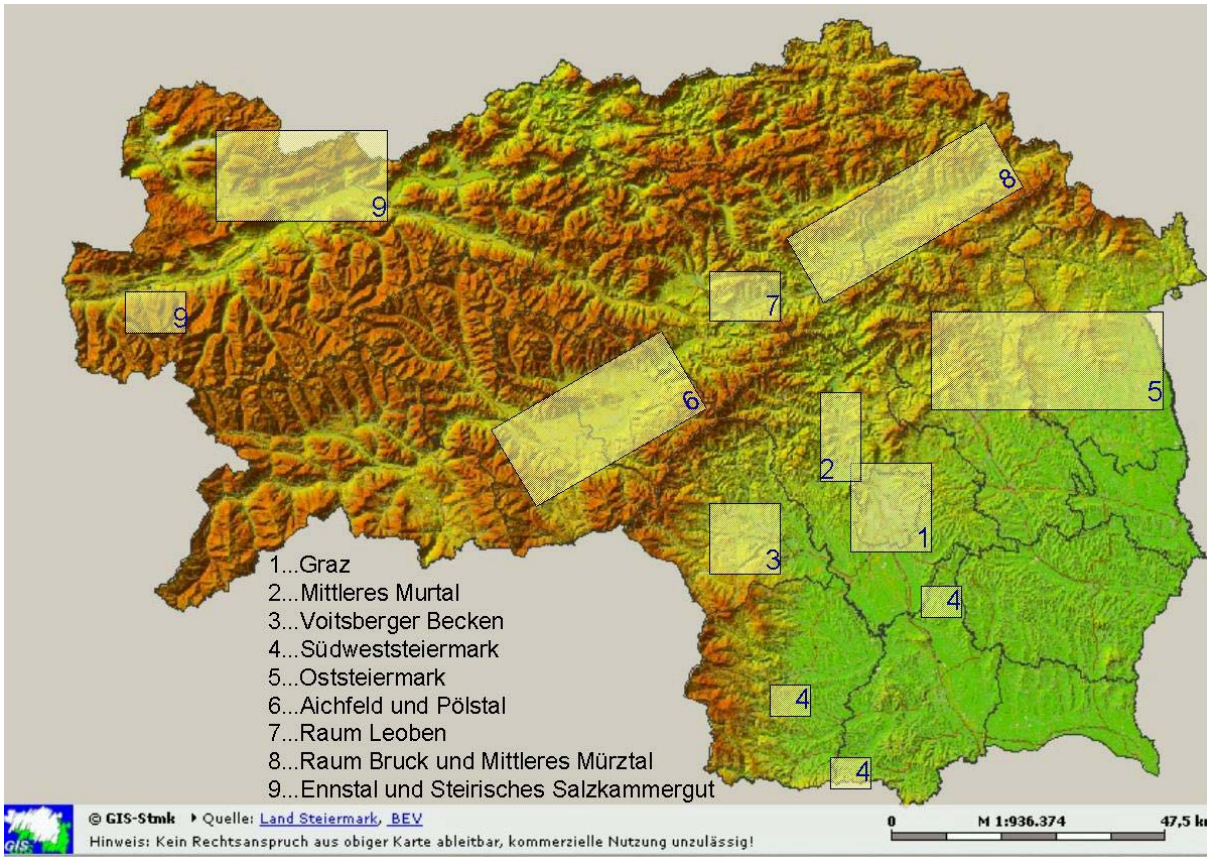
9

8

9

7

5

6

2

1

3

4

4

4

1...Graz
2...Mittleres Murtal
3...Voitsberger Becken
4...Südweststeiermark
5...Oststeiermark
6...Aichfeld und Pölstal
7...Raum Leoben
8...Raum Bruck und Mittleres Mürztal
9...Ennstal und Steirisches Salzkammergut

GIS

© GIS-Stmk ▸ Quelle: Land Steiermark, BEV
Hinweis: Kein Rechtsanspruch aus obiger Karte ableitbar, kommerzielle Nutzung unzulässig!

0 M 1:936.374 47,5 k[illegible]